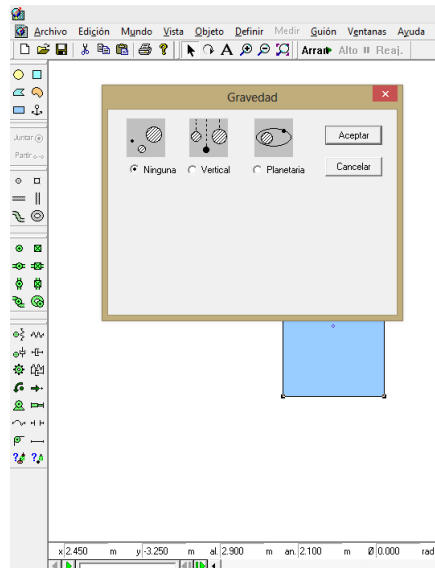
Archivo Edición Mundo Vista Objeto Definir Medir Guión Ventanas Ayuda

Arran Alto Reaj.

Juntar
Partir

Gravedad

Ninguna Vertical Planetaria

Aceptar
Cancelar

x 2.450 m y -3.250 m al. 2.900 m an. 2.100 m Ø 0.000 rad